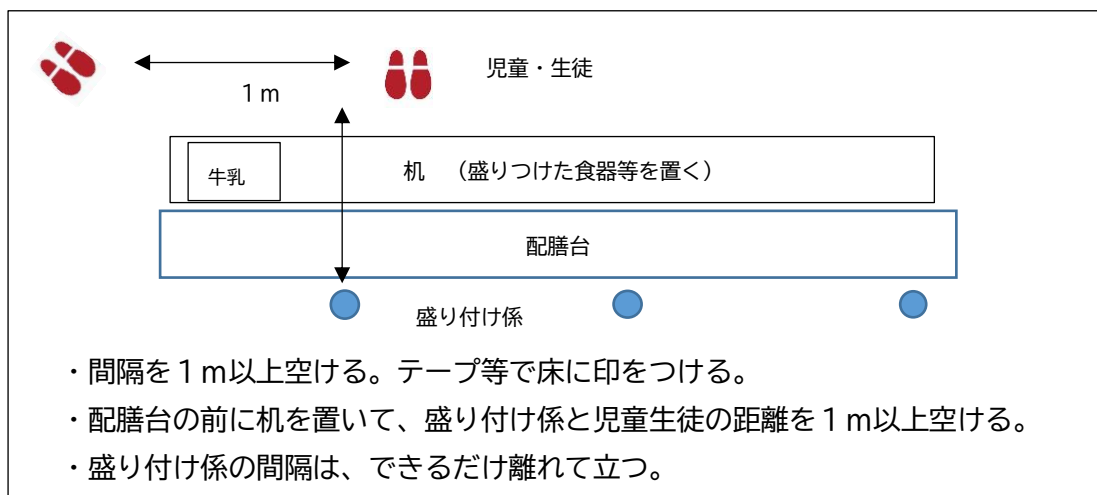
児童・生徒

1ｍ

牛乳

机 （盛りつけた食器等を置く）

配膳台

盛り付け係

・間隔を１ｍ以上空ける。テープ等で床に印をつける。

・配膳台の前に机を置いて、盛り付け係と児童生徒の距離を１ｍ以上空ける。

・盛り付け係の間隔は、できるだけ離れて立つ。